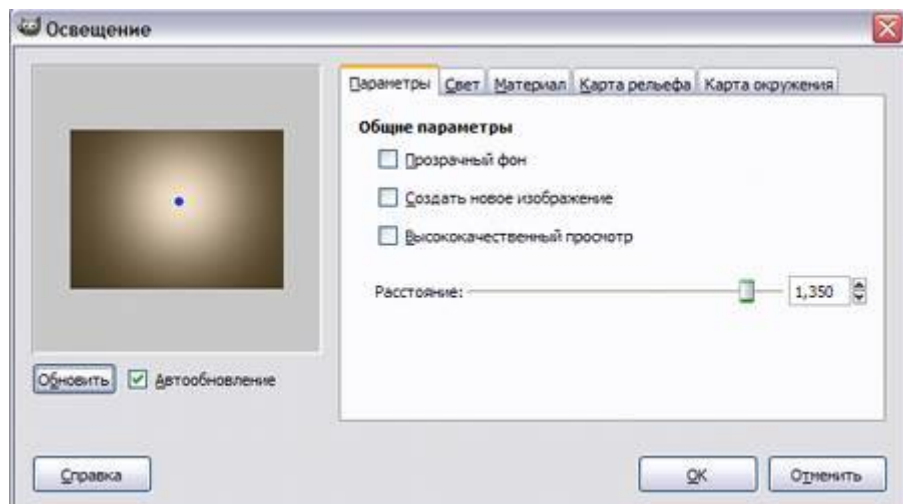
Освещение

Параметры | Свет | Материал | Карта рельефа | Карта окружения

Общие параметры

Прозрачный фон

Создать новое изображение

Высококачественный просмотр

Расстояние: 1,350

Обновить

Автообновление

Справка

OK

Отменить